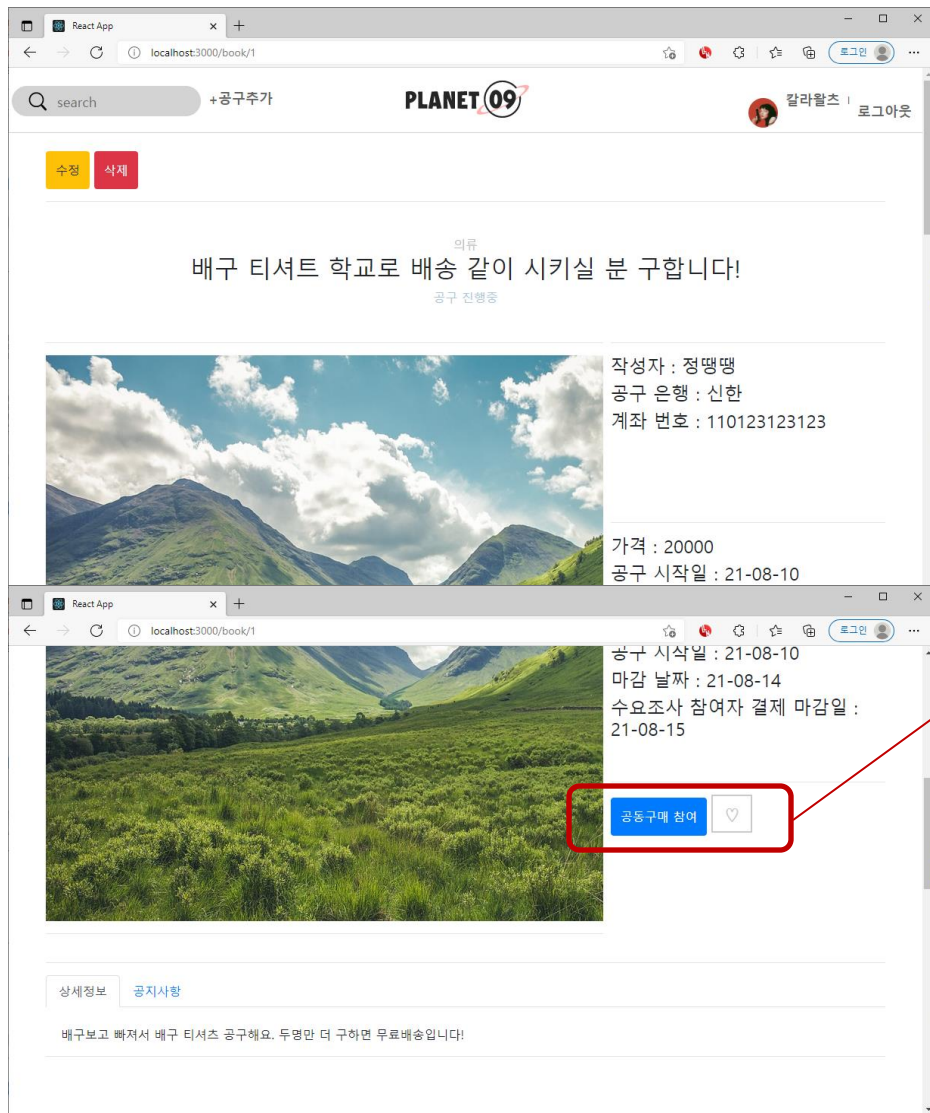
React App
localhost:3000/book/1
로그인

search
+공구추가
PLANET 09
칼라왈츠 |
로그아웃

수정
삭제

의류
배구 티셔트 학교로 배송 같이 시키실 분 구합니다!
공구 진행중

작성자 : 정땡땡
공구 은행 : 신한
계좌 번호 : 110123123123

가격 : 20000
공구 시작일 : 21-08-10

React App
localhost:3000/book/1
로그인

공구 시작일 : 21-08-10
마감 날짜 : 21-08-14
수요조사 참여자 결제 마감일 : 21-08-15

공동구매 참여
♡

상세정보
공지사항

배구보고 빠져서 배구 티셔츠 공구해요. 두명만 더 구하면 무료배송입니다!